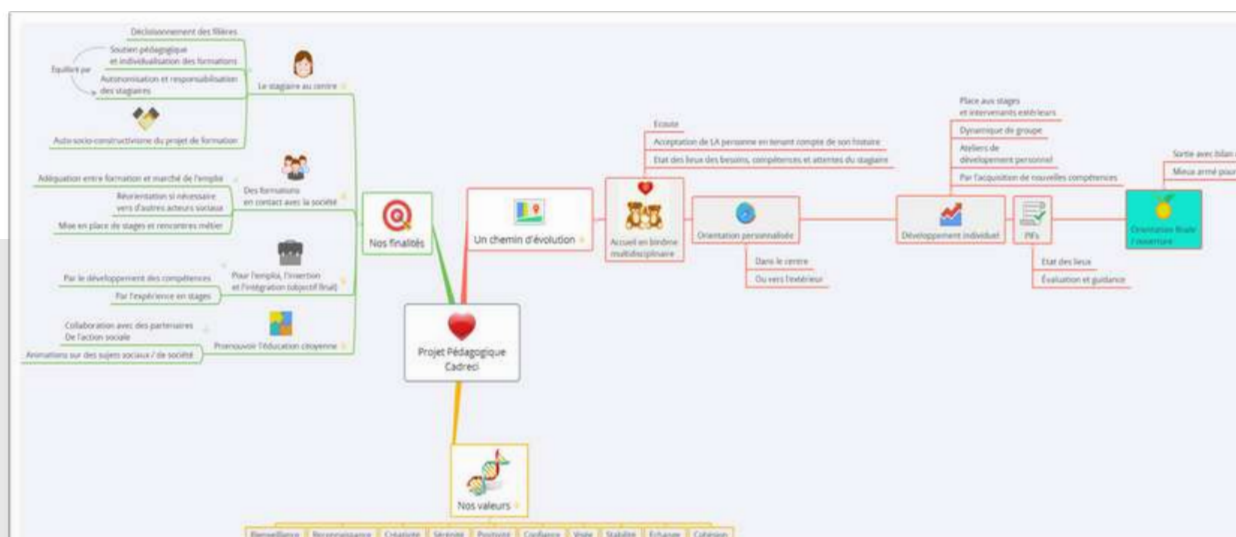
Décloisonnement des filières

Soutien pédagogique et individualisation des formations

Équilibré par

Autonomisation et responsabilisation des stagiaires

Le stagiaire au centre

Auto-socio-constructivisme du projet de formation

Adéquation entre formation et marché de l'emploi

Réorientation si nécessaire vers d'autres acteurs sociaux

Des formations en contact avec la société

Mise en place de stages et rencontres métier

Nos finalités

Par le développement des compétences

Pour l'emploi, l'insertion et l'intégration (objectif final)

Par l'expérience en stages

Collaboration avec des partenaires De l'action sociale

Promouvoir l'éducation citoyenne

Animations sur des sujets sociaux / de société

Projet Pédagogique Cadreci

Un chemin d'évolution

Ecoute

Acceptation de LA personne en tenant compte de son histoire

Etat des lieux des besoins, compétences et attentes du stagiaire

Accueil en binôme multidisciplinaire

Orientation personnalisée

Dans le centre

Ou vers l'extérieur

Place aux stages et intervenants extérieurs

Dynamique de groupe

Ateliers de développement personnel

Par l'acquisition de nouvelles compétences

Développement individuel

PIFs

Etat des lieux

Évaluation et guidance

Orientation finale / ouverture

Sortie avec bilan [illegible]

Mieux armé pour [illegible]

Nos valeurs

Bienveillance | Reconnaissance | Créativité | Sérénité | Positivité | Confiance | Visée | Stabilité | Échange | Cohésion